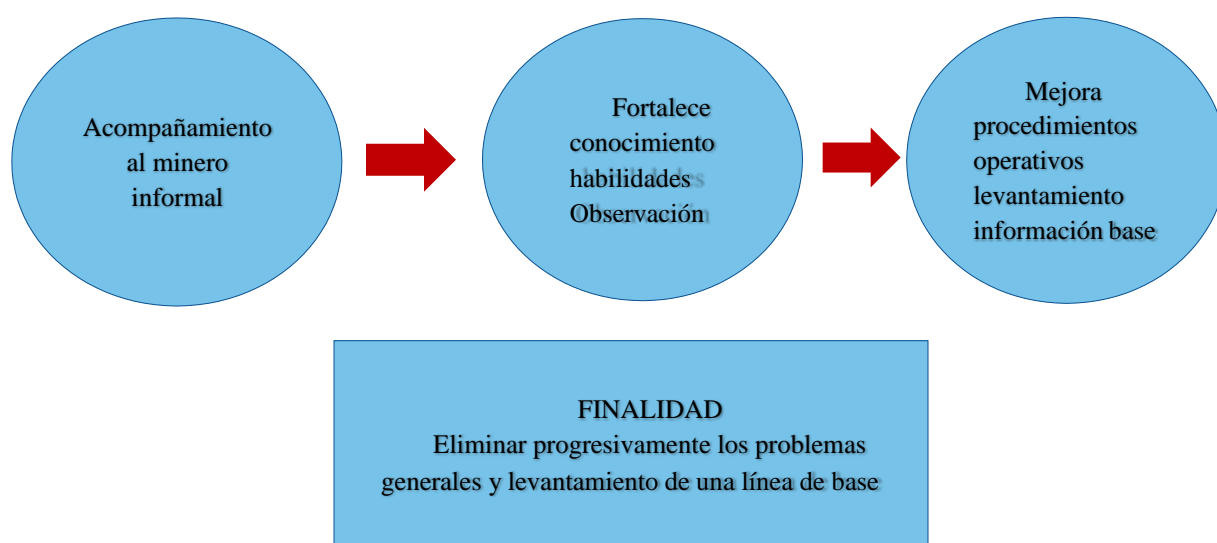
Acompañamiento al minero informal

Fortalece conocimiento habilidades Observación

Mejora procedimientos operativos levantamiento información base

FINALIDAD
Eliminar progresivamente los problemas generales y levantamiento de una línea de base